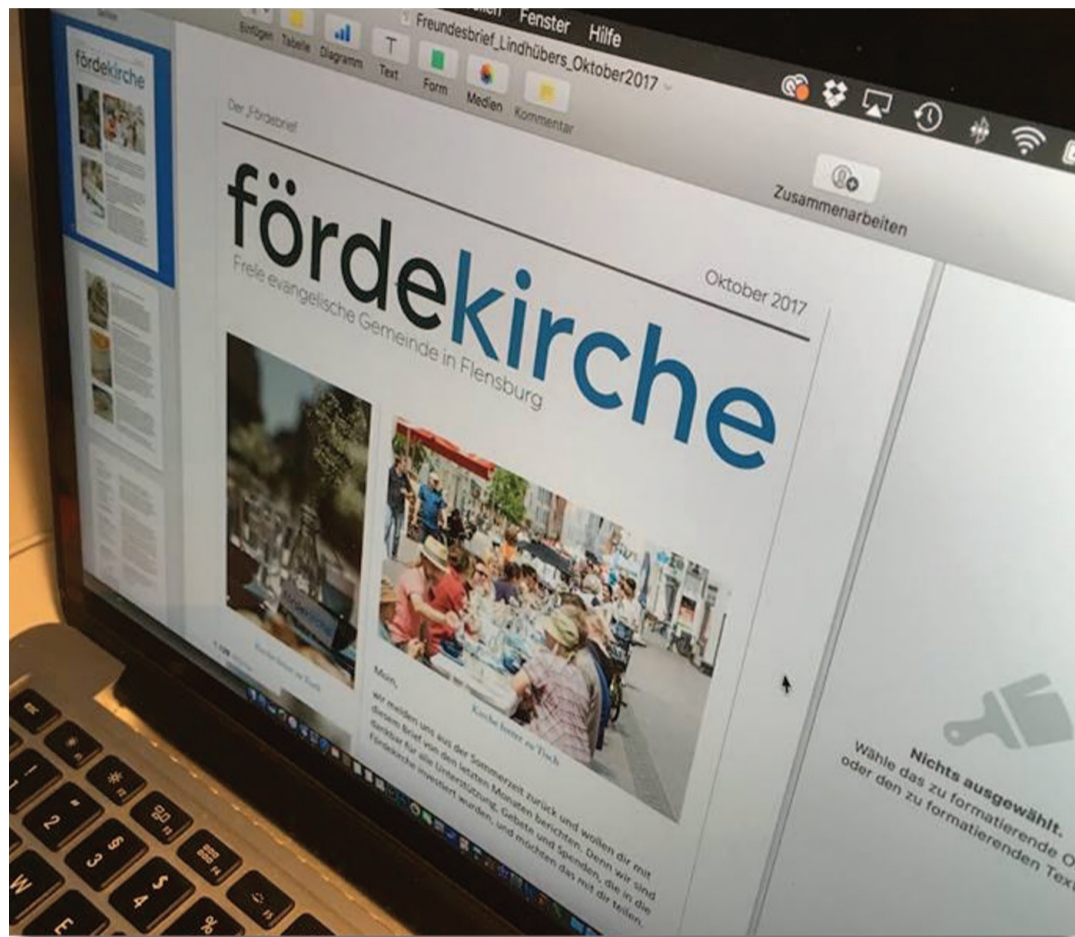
Fenster Hilfe

Freundesbrief_Lindhübers_Oktober2017

Einfügen Tabelle Diagramm Text Form Medien Kommentar

Zusammenarbeiten

Der „Fördebrief

fördekirche

Freie evangelische Gemeinde in Flensburg

Oktober 2017

Moin,

wir melden uns aus der Sommerzeit zurück und wollen dir mit diesem Brief von den letzten Monaten berichten. Denn wir sind dankbar für die Unterstützung, Gebete und Spenden, die in die Fördekirche investiert wurden, und möchten das mit dir teilen.

Kirche lernt zu Tisch

Nichts ausgewählt.
Wähle das zu formatierende O
oder den zu formatierenden Tex